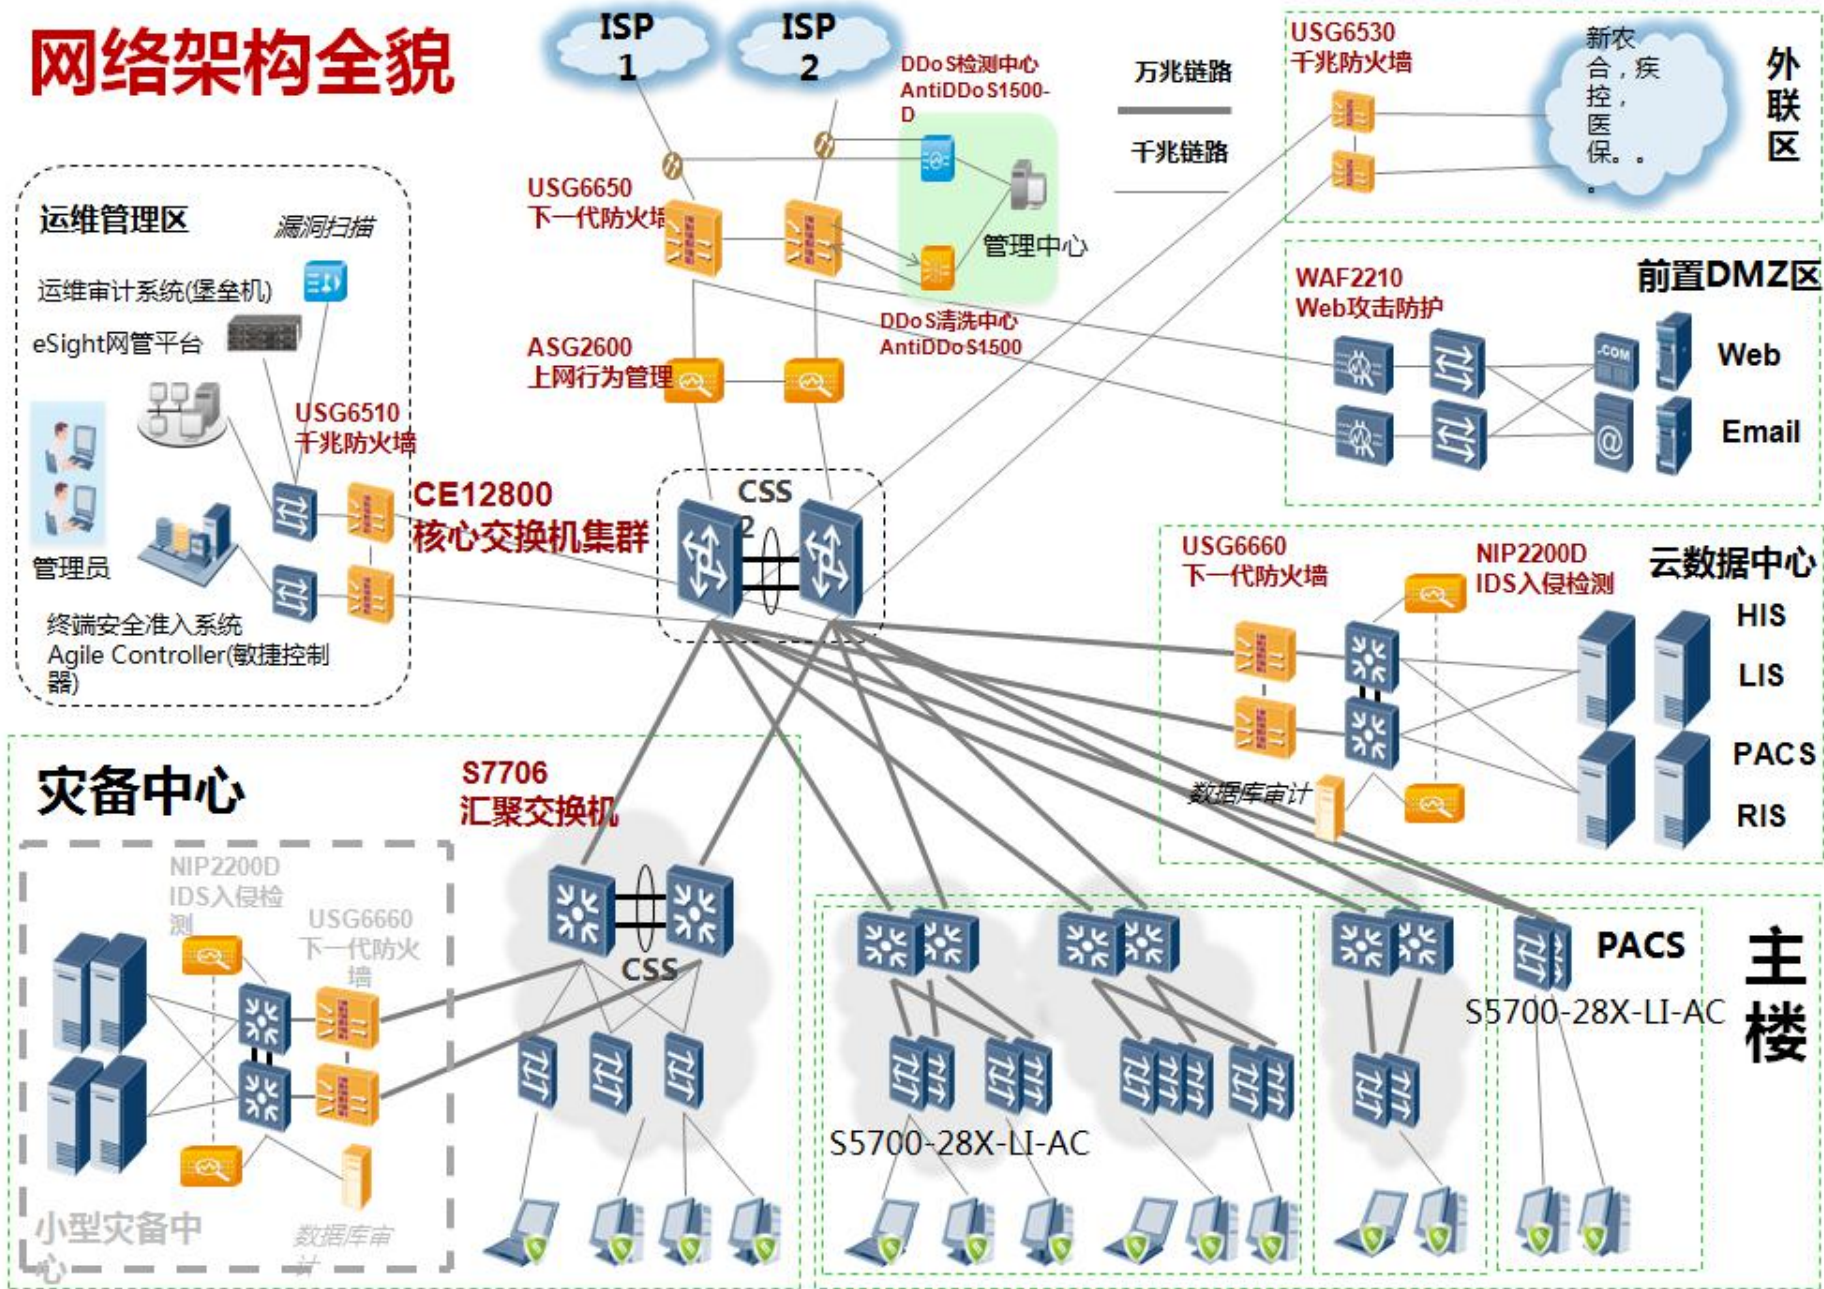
网络架构全貌

ISP 1

ISP 2

DDoS检测中心 AntiDDoS1500-D

万兆链路

千兆链路

USG6530 千兆防火墙

新农合，疾控，医保。。。

外联区

运维管理区

漏洞扫描

运维审计系统(堡垒机)

eSight网管平台

USG6650 下一代防火墙

管理中心

DDoS清洗中心 AntiDDoS1500

WAF2210 Web攻击防护

前置DMZ区

Web

Email

ASG2600 上网行为管理

USG6510 千兆防火墙

CE12800 核心交换机集群

CSS 2

管理员

终端安全准入系统 Agile Controller(敏捷控制器)

USG6660 下一代防火墙

NIP2200D IDS入侵检测

云数据中心

HIS

LIS

PACS

RIS

数据库审计

灾备中心

S7706 汇聚交换机

NIP2200D IDS入侵检测

USG6660 下一代防火墙

CSS

小型灾备中心

数据库审计

PACS

S5700-28X-LI-AC

主楼

S5700-28X-LI-AC